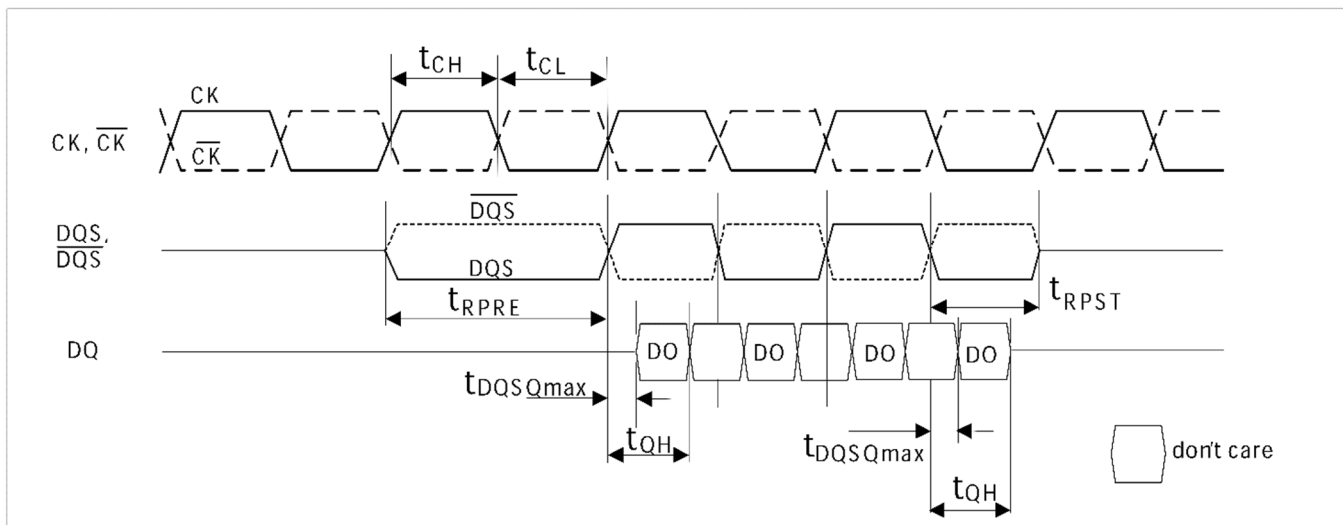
$t_{CH}$ $t_{CL}$

CK

CK, $\overline{CK}$

$\overline{CK}$

$\overline{DQS}$

DQS, $\overline{DQS}$

DQS

$t_{RPRE}$

$t_{RPST}$

DQ

DO DO DO DO

$t_{DQSQmax}$

$t_{QH}$

$t_{DQSQmax}$

don't care

$t_{QH}$